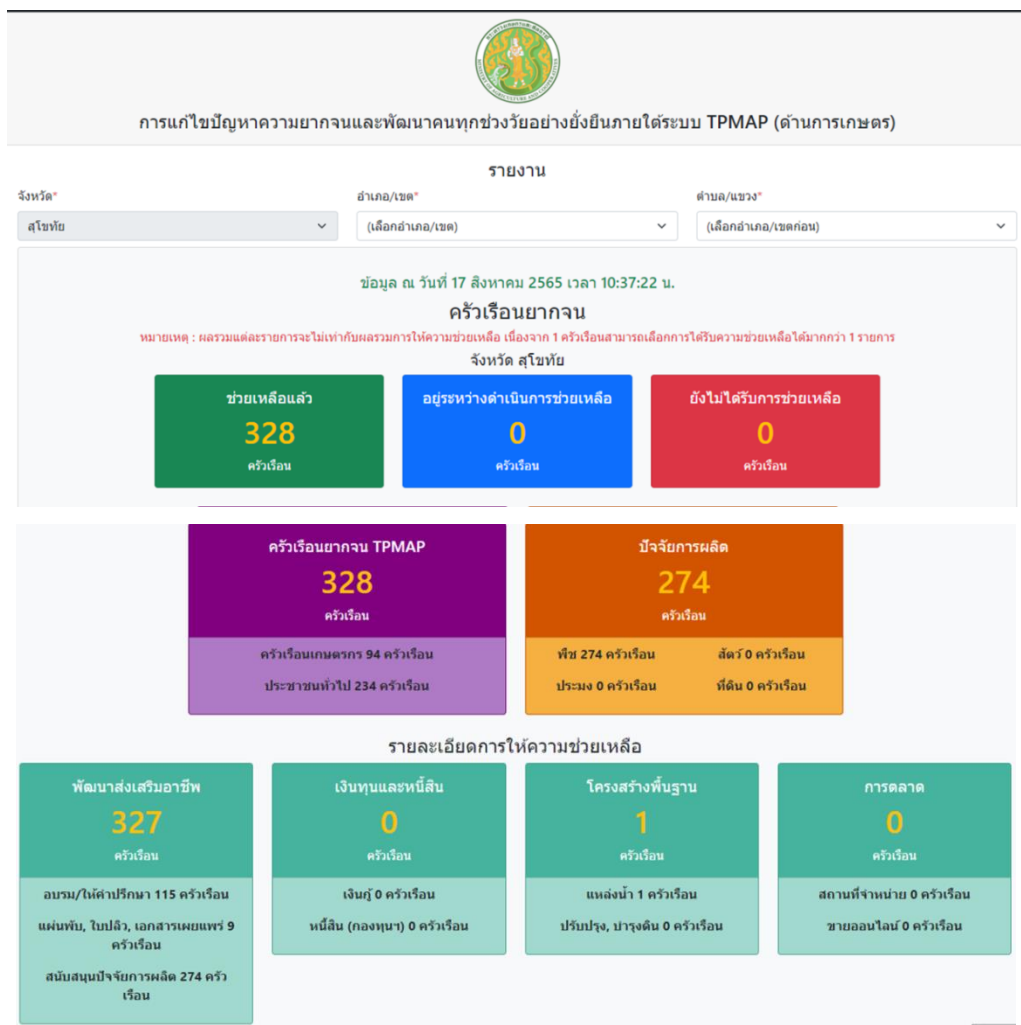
การแก้ไขปัญหาความยากจนและพัฒนาคนทุกช่วงวัยอย่างยั่งยืนภายใต้ระบบ TPMAP (ด้านการเกษตร)

รายงาน

จังหวัด*
สุโขทัย

อำเภอ/เขต*
(เลือกอำเภอ/เขต)

ตำบล/แขวง*
(เลือกอำเภอ/เขตก่อน)

ข้อมูล ณ วันที่ 17 สิงหาคม 2565 เวลา 10:37:22 น.

ครัวเรือนยากจน

หมายเหตุ : ผลรวมแต่ละรายการจะไม่เท่ากับผลรวมการให้ความช่วยเหลือ เนื่องจาก 1 ครัวเรือนสามารถเลือกการได้รับความช่วยเหลือได้มากกว่า 1 รายการ

จังหวัด สุโขทัย

ช่วยเหลือแล้ว
328
ครัวเรือน

อยู่ระหว่างดำเนินการช่วยเหลือ
0
ครัวเรือน

ยังไม่ได้รับการช่วยเหลือ
0
ครัวเรือน

ครัวเรือนยากจน TPMAP
328
ครัวเรือน
ครัวเรือนเกษตรกร 94 ครัวเรือน
ประชาชนทั่วไป 234 ครัวเรือน

ปัจจัยการผลิต
274
ครัวเรือน
พืช 274 ครัวเรือน
สัตว์ 0 ครัวเรือน
ประมง 0 ครัวเรือน
ที่ดิน 0 ครัวเรือน

รายละเอียดการให้ความช่วยเหลือ

พัฒนาส่งเสริมอาชีพ
327
ครัวเรือน
อบรม/ให้คำปรึกษา 115 ครัวเรือน
แผ่นพับ, ใบปลิว, เอกสารเผยแพร่ 9 ครัวเรือน
สนับสนุนปัจจัยการผลิต 274 ครัวเรือน

เงินทุนและหนี้สิน
0
ครัวเรือน
เงินกู้ 0 ครัวเรือน
หนี้สิน (กองทุนฯ) 0 ครัวเรือน

โครงสร้างพื้นฐาน
1
ครัวเรือน
แหล่งน้ำ 1 ครัวเรือน
ปรับปรุง, บำรุงดิน 0 ครัวเรือน

การตลาด
0
ครัวเรือน
สถานที่จำหน่าย 0 ครัวเรือน
ขายออนไลน์ 0 ครัวเรือน